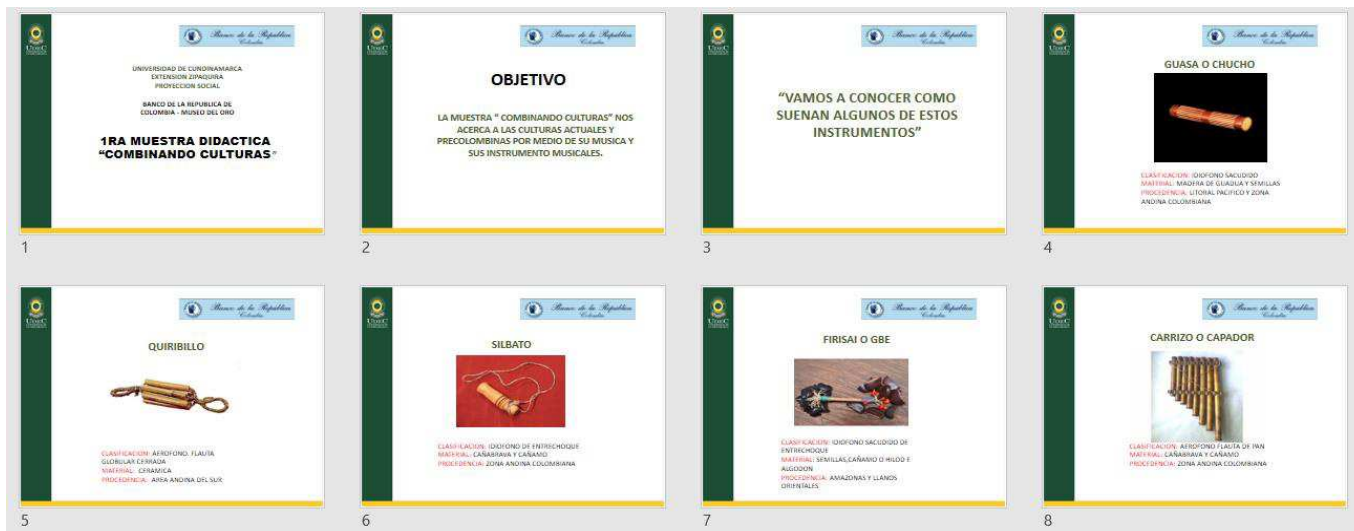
Banco de la República Colombia

UNIVERSIDAD DE CUNDINAMARCA
EXTENSION ZIPAQUIRA
PROYECCION SOCIAL

BANCO DE LA REPUBLICA DE COLOMBIA - MUSEO DEL ORO

1RA MUESTRA DIDACTICA "COMBINANDO CULTURAS"

1

Banco de la República Colombia

OBJETIVO

LA MUESTRA " COMBINANDO CULTURAS" NOS ACERCA A LAS CULTURAS ACTUALES Y PRECOLOMBINAS POR MEDIO DE SU MUSICA Y SUS INSTRUMENTO MUSICALES.

2

Banco de la República Colombia

"VAMOS A CONOCER COMO SUENAN ALGUNOS DE ESTOS INSTRUMENTOS"

3

Banco de la República Colombia

GUASA O CHUCHO

CLASIFICACION: IDIOFONO SACUDIDO
MATERIAL: MADERA DE GUADUA Y SEMILLAS
PROCEDENCIA: LITORAL PACIFICO Y ZONA ANDINA COLOMBIANA

4

Banco de la República Colombia

QUIRIBILLO

CLASIFICACION: AEROFONO, FLAUTA GLOBULAR CERRADA
MATERIAL: CERAMICA
PROCEDENCIA: AREA ANDINA DEL SUR

5

Banco de la República Colombia

SILBATO

CLASIFICACION: IDIOFONO DE ENTRECHOQUE
MATERIAL: CAÑABRAVA Y CAÑAMO
PROCEDENCIA: ZONA ANDINA COLOMBIANA

6

Banco de la República Colombia

FIRISAI O GBE

CLASIFICACION: IDIOFONO SACUDIDO DE ENTRECHOQUE
MATERIAL: SEMILLAS,CAÑAMO O HILOO F ALGODON
PROCEDENCIA: AMAZONAS Y LLANOS ORIENTALES

7

Banco de la República Colombia

CARRIZO O CAPADOR

CLASIFICACION: AEROFONO FLAUTA DE PAN
MATERIAL: CAÑABRAVA Y CAÑAMO
PROCEDENCIA: ZONA ANDINA COLOMBIANA

8